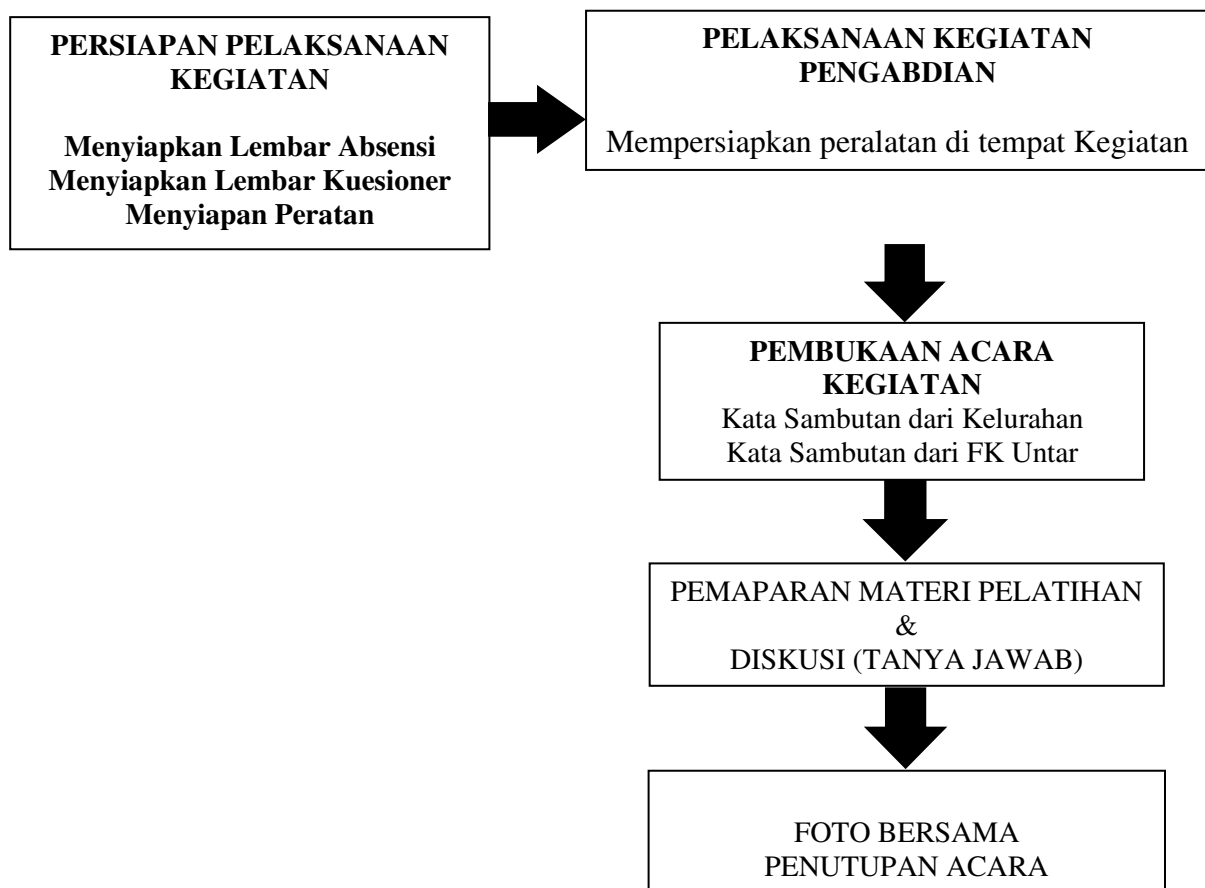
PERSIAPAN PELAKSANAAN KEGIATAN

Menyiapkan Lembar Absensi
Menyiapkan Lembar Kuesioner
Menyiapan Peratan

PELAKSANAAN KEGIATAN PENGABDIAN

Mempersiapkan peralatan di tempat Kegiatan

PEMBUKAAN ACARA KEGIATAN
Kata Sambutan dari Kelurahan
Kata Sambutan dari FK Untar

PEMAPARAN MATERI PELATIHAN
&
DISKUSI (TANYA JAWAB)

FOTO BERSAMA
PENUTUPAN ACARA